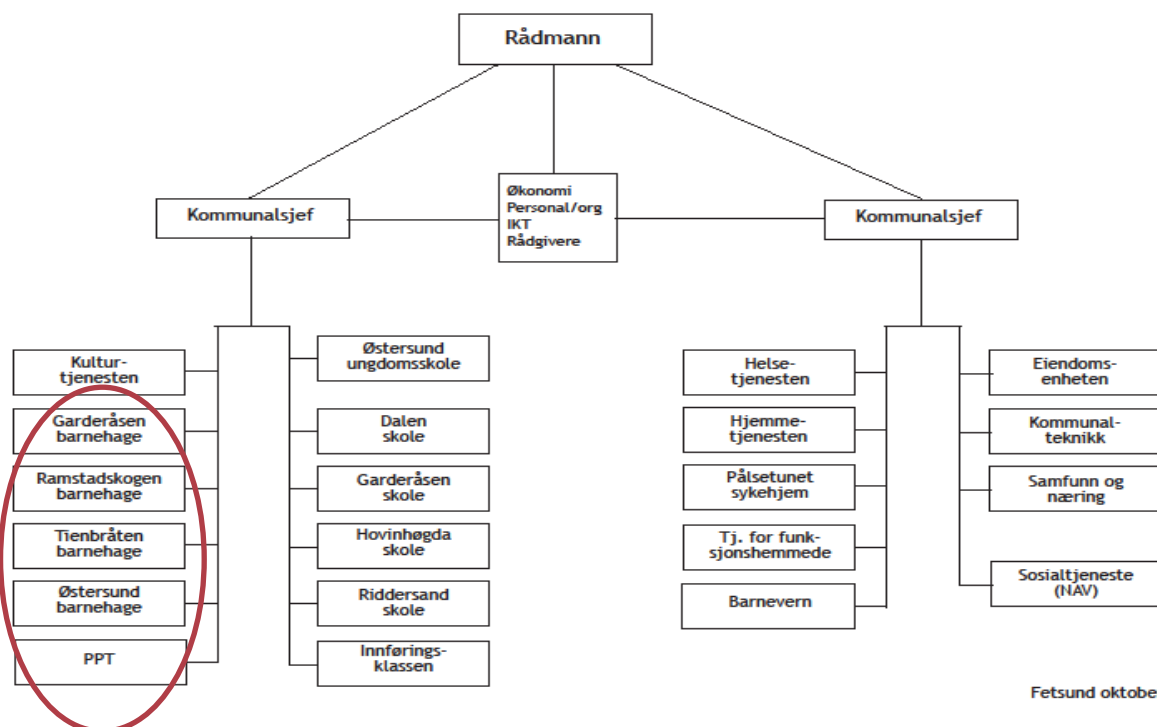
Rådmann

Kommunalsjef

Økonomi
Personal/org
IKT
Rådgivere

Kommunalsjef

Kulturtjenesten

Garderåsen barnehage

Ramstadskogen barnehage

Tienbråten barnehage

Østersund barnehage

PPT

Østersund ungdomsskole

Dalen skole

Garderåsen skole

Hovinhøgda skole

Riddersand skole

Innføringsklassen

Helsetjenesten

Hjemmetjenesten

Pålsetunet sykehjem

Tj. for funksjonshemmede

Barnevern

Eiendomsenheten

Kommunalteknikk

Samfunn og næring

Sosialtjeneste (NAV)

Fetsund oktobe